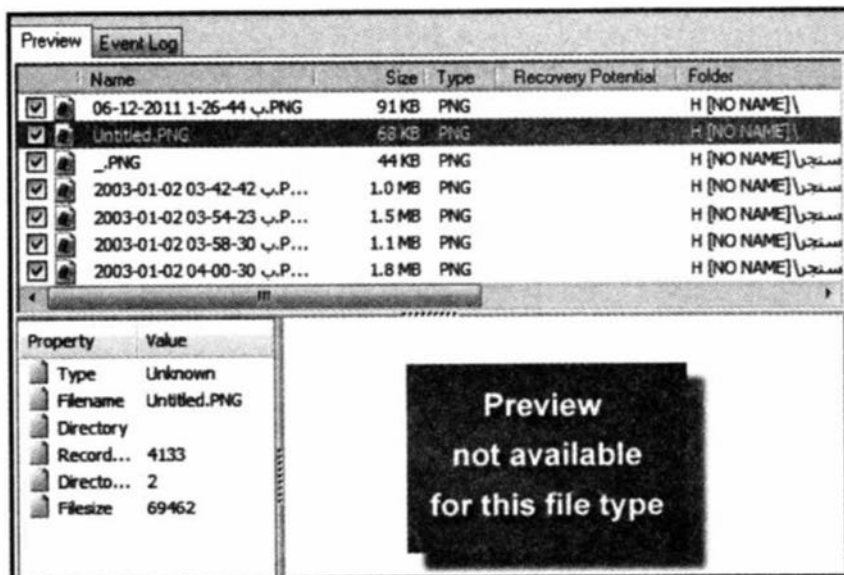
Preview Event Log

| Name | Size | Type | Recovery Potential | Folder |
|---|---|---|---|---|
| 06-12-2011 1-26-44 ب.PNG | 91 KB | PNG | | H [NO NAME]\ |
| Untitled.PNG | 68 KB | PNG | | H [NO NAME]\ |
| _.PNG | 44 KB | PNG | | H [NO NAME]\مستجر |
| 2003-01-02 03-42-42 ب.P... | 1.0 MB | PNG | | H [NO NAME]\مستجر |
| 2003-01-02 03-54-23 ب.P... | 1.5 MB | PNG | | H [NO NAME]\مستجر |
| 2003-01-02 03-58-30 ب.P... | 1.1 MB | PNG | | H [NO NAME]\مستجر |
| 2003-01-02 04-00-30 ب.P... | 1.8 MB | PNG | | H [NO NAME]\مستجر |

| Property | Value |
|---|---|
| Type | Unknown |
| Filename | Untitled.PNG |
| Directory | |
| Record... | 4133 |
| Directo... | 2 |
| Filesize | 69462 |

Preview not available for this file type